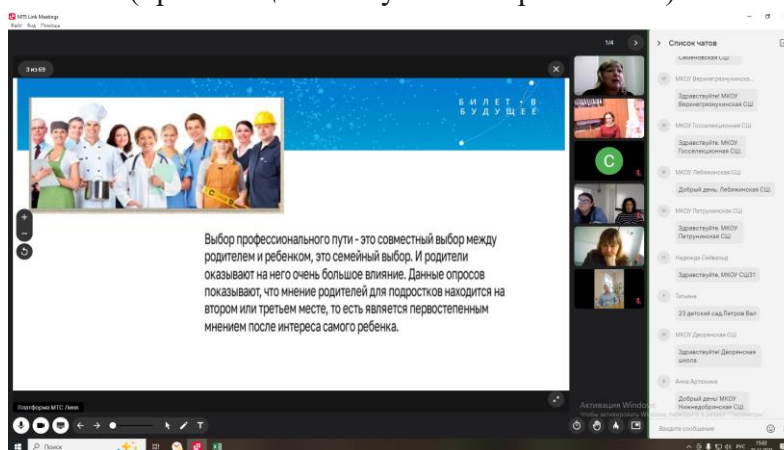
MTS Link Meetings
Файл Вид Помощь

3 из 69

1/4

Список чатов

Семеновская СШ

МКОУ Верхнегрязнухинская...
Здравствуйте! МКОУ Верхнегрязнухинская СШ

МКОУ Госселекционная СШ
Здравствуйте! МКОУ Госселекционная СШ

МКОУ Лебяжинская СШ
Добрый день. Лебяжинская СШ

МКОУ Петрунинская СШ
Здравствуйте! МКОУ Петрунинская СШ

Надежда Сейвальд
Здравствуйте, МКОУ СШ31

Татьяна
23 детский сад Петров Вал

МКОУ Дворянская СШ
Здравствуйте! Дворянская школа

Анна Артюхина
Добрый день! МКОУ Нижнедобринская СШ.

Введите сообщение

БИЛЕТ В БУДУЩЕЕ

C

Выбор профессионального пути - это совместный выбор между родителем и ребенком, это семейный выбор. И родители оказывают на него очень большое влияние. Данные опросов показывают, что мнение родителей для подростков находится на втором или третьем месте, то есть является первостепенным мнением после интереса самого ребенка.

Платформа МТС Линк

Активация Windows
Чтобы активировать Windows, перейдите в раздел "Параметры".

Поиск

РУС